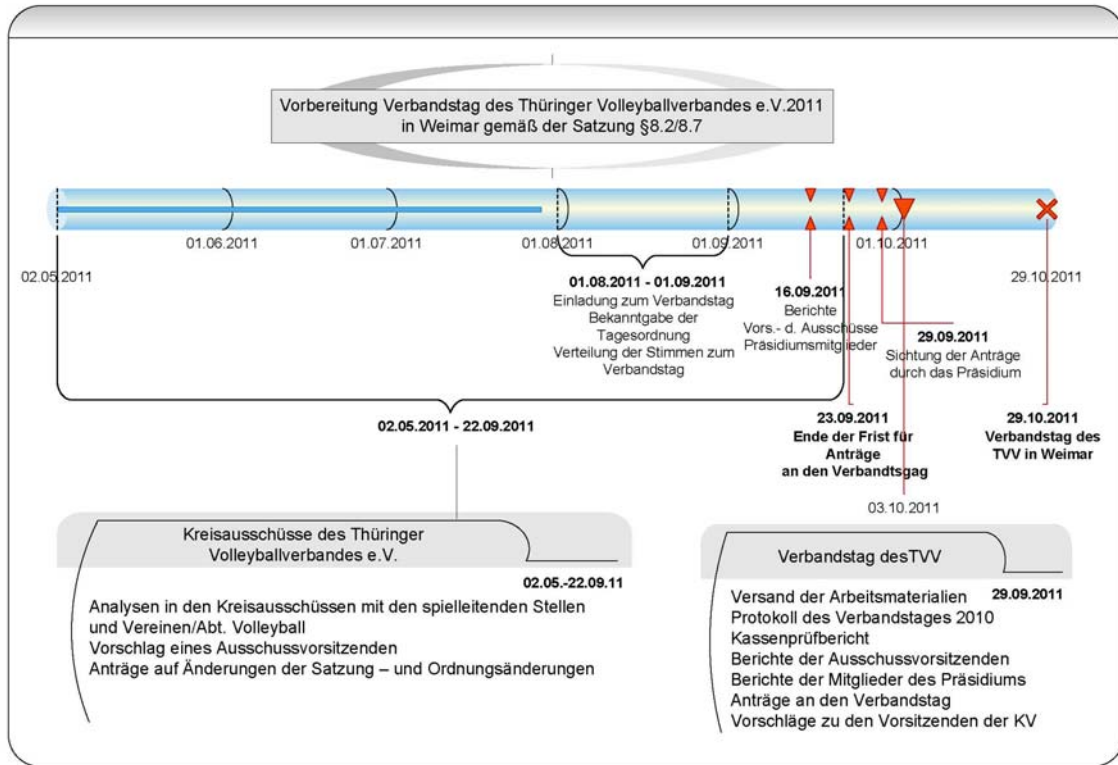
Vorbereitung Verbandstag des Thüringer Volleyballverbandes e.V.2011 in Weimar gemäß der Satzung §8.2/8.7

01.06.2011
01.07.2011
01.08.2011
01.09.2011
01.10.2011
02.05.2011
29.10.2011

01.08.2011 - 01.09.2011
Einladung zum Verbandstag
Bekanntgabe der Tagesordnung
Verteilung der Stimmen zum Verbandstag

16.09.2011
Berichte
Vors.- d. Ausschüsse
Präsidiumsmitglieder

29.09.2011
Sichtung der Anträge durch das Präsidium

02.05.2011 - 22.09.2011

23.09.2011
Ende der Frist für Anträge an den Verbandtsgag

29.10.2011
Verbandstag des TVV in Weimar

03.10.2011

Kreisausschüsse des Thüringer Volleyballverbandes e.V.

02.05.-22.09.11

Analysen in den Kreisausschüssen mit den spielleitenden Stellen und Vereinen/Abt. Volleyball
Vorschlag eines Ausschussvorsitzenden
Anträge auf Änderungen der Satzung – und Ordnungsänderungen

Verbandstag desTVV

Versand der Arbeitsmaterialien
29.09.2011
Protokoll des Verbandstages 2010
Kassenprüfbericht
Berichte der Ausschussvorsitzenden
Berichte der Mitglieder des Präsidiums
Anträge an den Verbandstag
Vorschläge zu den Vorsitzenden der KV